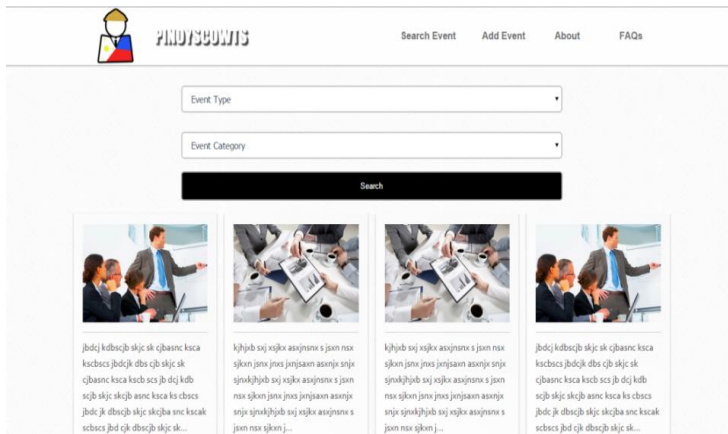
PINOYSCOWTS

Search Event Add Event About FAQs

Event Type

Event Category

Search

jbdcj kdbscjb skjc sk cjbasnc ksca kscbscs jbdcjk dbs cjb skjc sk cjbasnc ksca kscb scs jb dcj kdb scjb skjc skcjb asnc ksca ks cbscs jbdc jk dbscjb skjc skcjba snc kscak scbscs jbd cjk dbscjb skjc sk...

kjhjxb sxj xsjkx asxjnsnx s jsxn nsx sjkxn jsnx jnxs jxnjsaxn asxnjx snjx sjnxkjhjxb sxj xsjkx asxjnsnx s jsxn nsx sjkxn jsnx jnxs jxnjsaxn asxnjx snjx sjnxkjhjxb sxj xsjkx asxjnsnx s jsxn nsx sjkxn j...

kjhjxb sxj xsjkx asxjnsnx s jsxn nsx sjkxn jsnx jnxs jxnjsaxn asxnjx snjx sjnxkjhjxb sxj xsjkx asxjnsnx s jsxn nsx sjkxn jsnx jnxs jxnjsaxn asxnjx snjx sjnxkjhjxb sxj xsjkx asxjnsnx s jsxn nsx sjkxn j...

jbdcj kdbscjb skjc sk cjbasnc ksca kscbscs jbdcjk dbs cjb skjc sk cjbasnc ksca kscb scs jb dcj kdb scjb skjc skcjb asnc ksca ks cbscs jbdc jk dbscjb skjc skcjba snc kscak scbscs jbd cjk dbscjb skjc sk...